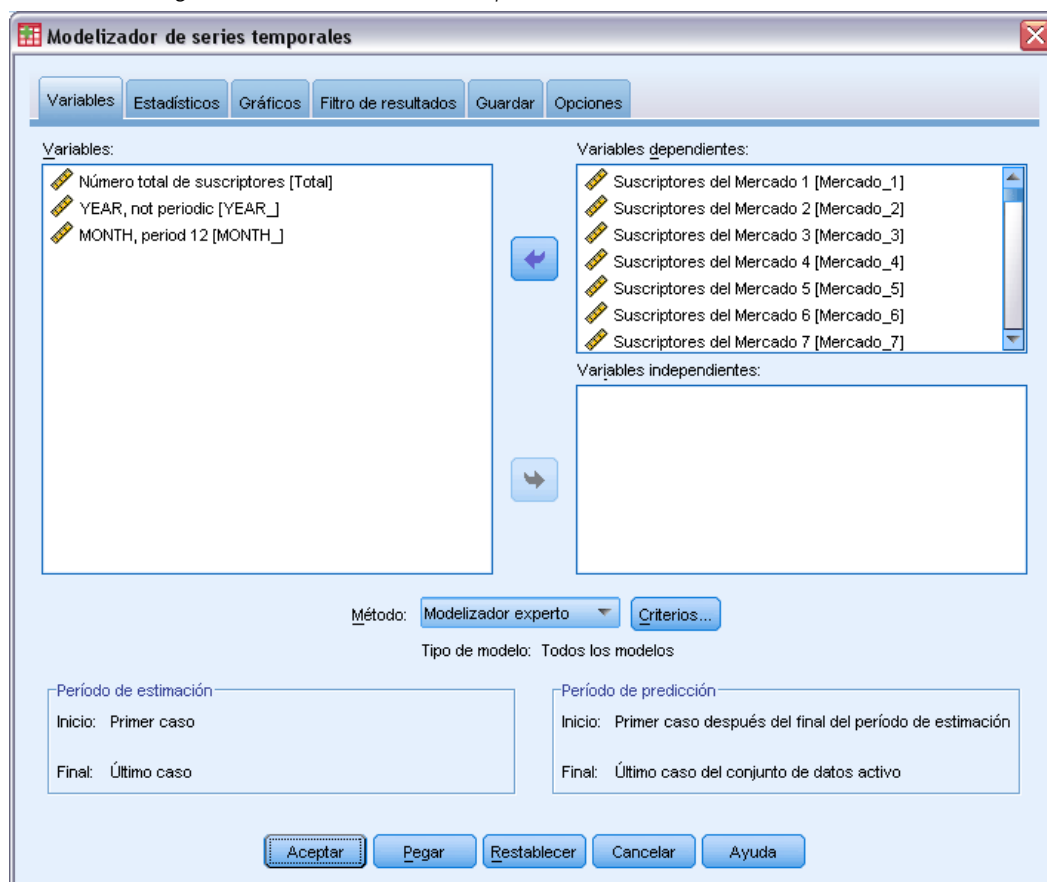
Modelizador de series temporales

Variables | Estadísticos | Gráficos | Filtro de resultados | Guardar | Opciones

Variables:
Número total de suscriptores [Total]
YEAR, not periodic [YEAR_]
MONTH, period 12 [MONTH_]

Variables dependientes:
Suscriptores del Mercado 1 [Mercado_1]
Suscriptores del Mercado 2 [Mercado_2]
Suscriptores del Mercado 3 [Mercado_3]
Suscriptores del Mercado 4 [Mercado_4]
Suscriptores del Mercado 5 [Mercado_5]
Suscriptores del Mercado 6 [Mercado_6]
Suscriptores del Mercado 7 [Mercado_7]

Variables independientes:

Método: Modelizador experto
Criterios...

Tipo de modelo: Todos los modelos

Período de estimación
Inicio: Primer caso
Final: Último caso

Período de predicción
Inicio: Primer caso después del final del período de estimación
Final: Último caso del conjunto de datos activo

Aceptar | Pegar | Restablecer | Cancelar | Ayuda